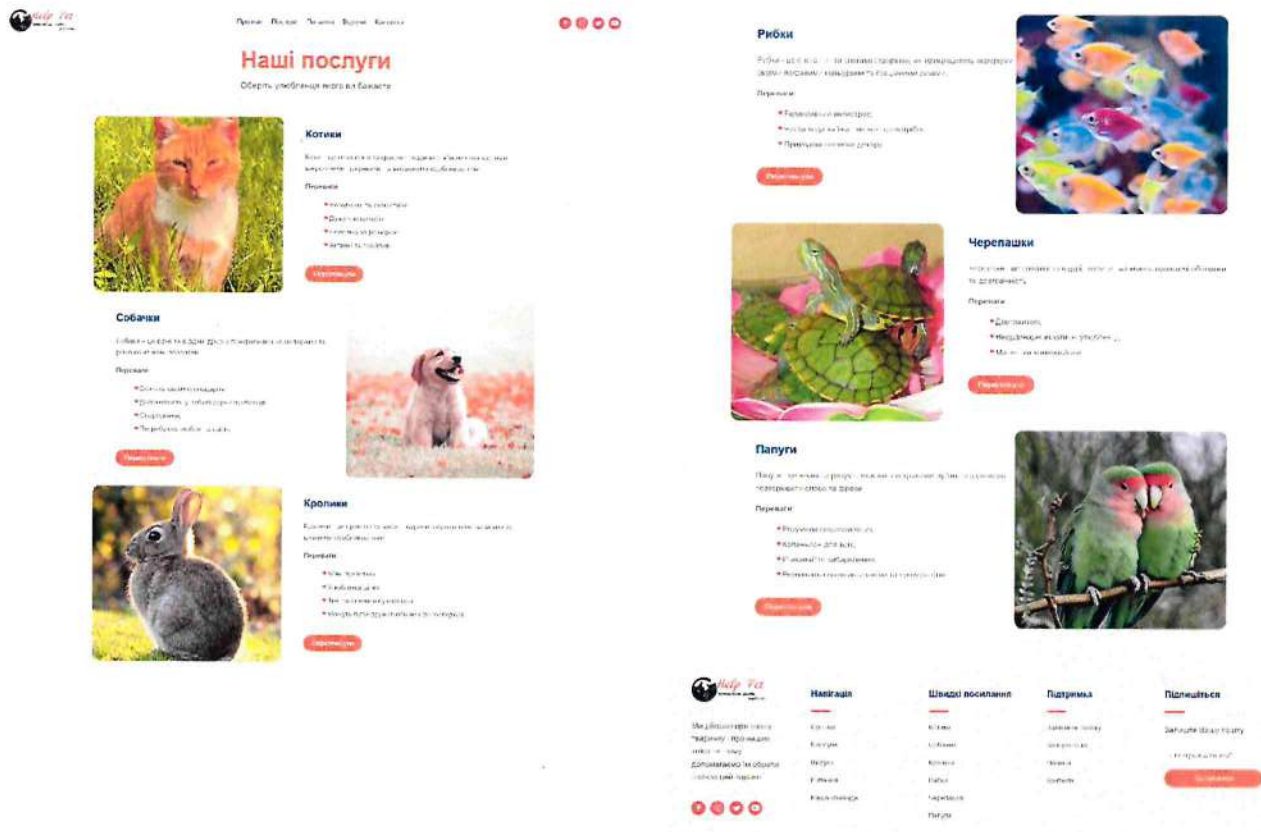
Help Pet

Головна Послуги Питання Відгуки Контакти

Наші послуги

Оберіть улюбленця якого ви бажаєте

Котики

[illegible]

Переваги

• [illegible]
• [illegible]
• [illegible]
• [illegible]

Переглянути

Собачки

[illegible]

Переваги

• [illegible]
• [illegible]
• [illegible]
• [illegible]

Переглянути

Кролики

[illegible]

Переваги

• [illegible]
• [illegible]
• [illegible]
• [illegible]

Переглянути

Рибки

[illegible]

Переваги

• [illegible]
• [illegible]
• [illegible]

Переглянути

Черепашки

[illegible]

Переваги

• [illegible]
• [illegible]
• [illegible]

Переглянути

Папуги

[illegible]

Переваги

• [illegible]
• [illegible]
• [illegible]
• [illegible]

Переглянути

Help Pet

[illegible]

Навігація

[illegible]
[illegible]
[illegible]
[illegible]
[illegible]

Швидкі посилання

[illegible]
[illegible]
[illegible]
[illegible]
Черепашки
Папуги

Підтримка

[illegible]
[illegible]
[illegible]
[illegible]

Підпишіться

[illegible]

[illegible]

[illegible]